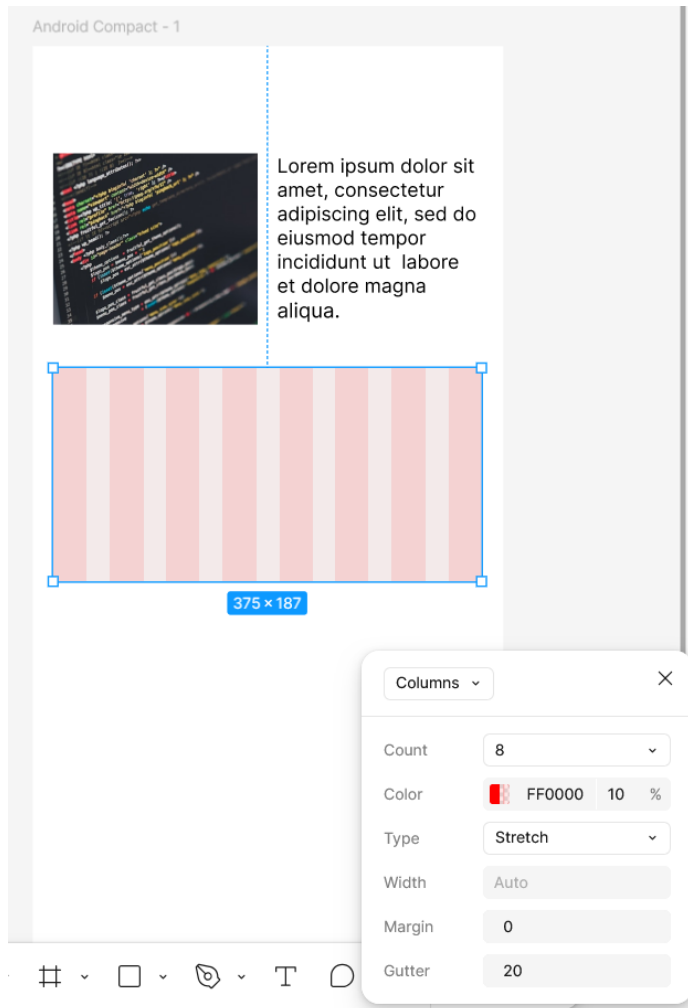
Android Compact - 1

Lorem ipsum dolor sit amet, consectetur adipiscing elit, sed do eiusmod tempor incididunt ut labore et dolore magna aliqua.

375 × 187

Columns

Count 8

Color FF0000 10 %

Type Stretch

Width Auto

Margin 0

Gutter 20